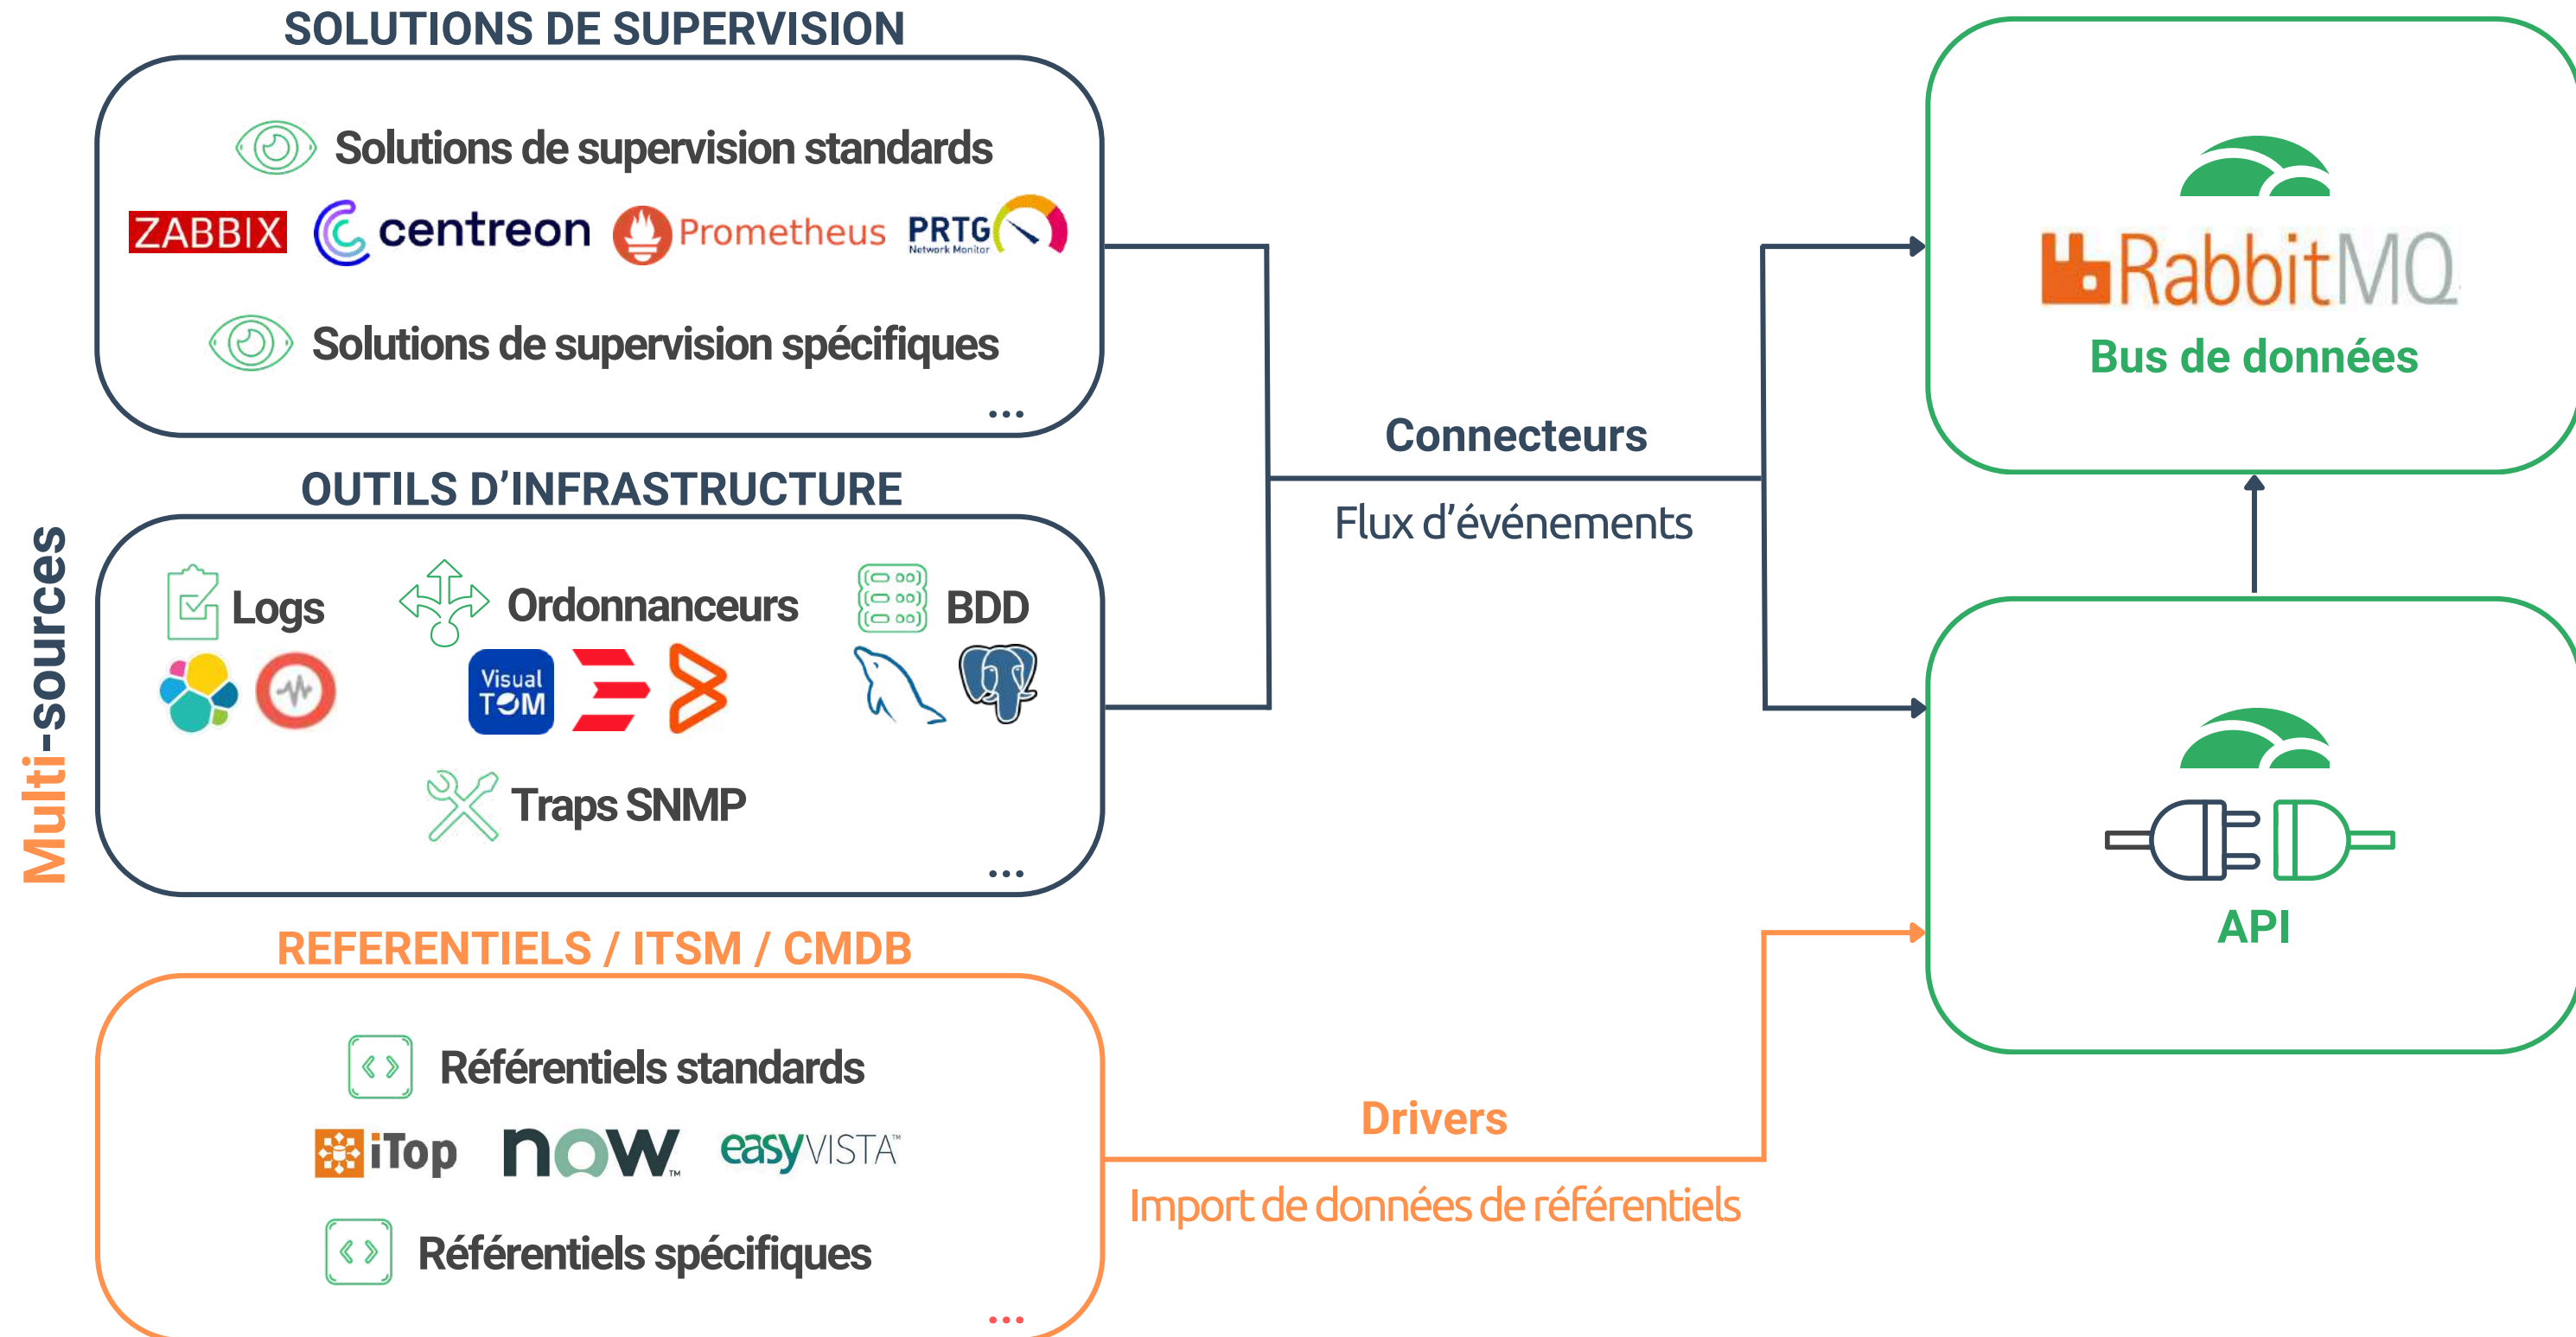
SOLUTIONS DE SUPERVISION

Solutions de supervision standards

ZABBIX centreon Prometheus PRTG Network Monitor

Solutions de supervision spécifiques

...

OUTILS D'INFRASTRUCTURE

Logs

Ordonnanceurs

Visual TOM

BDD

Traps SNMP

...

Multi-sources

REFERENTIELS / ITSM / CMDB

Référentiels standards

iTop now easyVISTA

Référentiels spécifiques

...

Connecteurs

Flux d'événements

Drivers

Import de données de référentiels

RabbitMQ

Bus de données

API